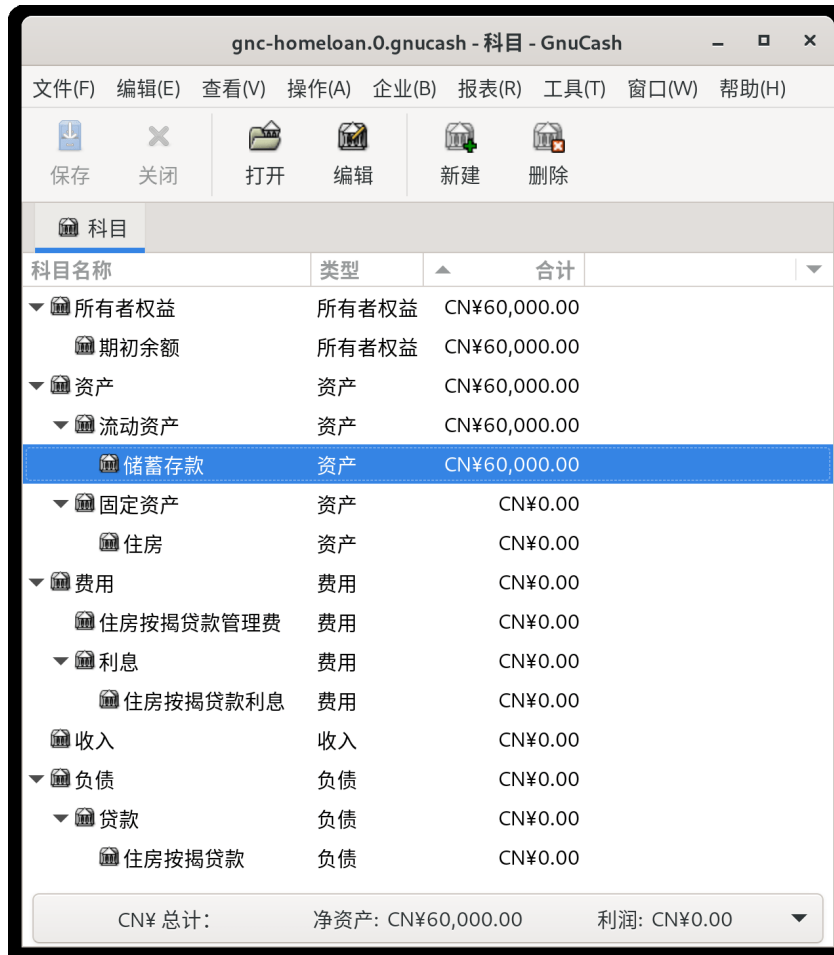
gnc-homeloan.0.gnucash - 科目 - GnuCash

文件(F) 编辑(E) 查看(V) 操作(A) 企业(B) 报表(R) 工具(T) 窗口(W) 帮助(H)

保存 关闭 打开 编辑 新建 删除

科目

| 科目名称 | 类型 | 合计 |
|---|---|---|
| 所有者权益 | 所有者权益 | CN¥60,000.00 |
| 期初余额 | 所有者权益 | CN¥60,000.00 |
| 资产 | 资产 | CN¥60,000.00 |
| 流动资产 | 资产 | CN¥60,000.00 |
| 储蓄存款 | 资产 | CN¥60,000.00 |
| 固定资产 | 资产 | CN¥0.00 |
| 住房 | 资产 | CN¥0.00 |
| 费用 | 费用 | CN¥0.00 |
| 住房按揭贷款管理费 | 费用 | CN¥0.00 |
| 利息 | 费用 | CN¥0.00 |
| 住房按揭贷款利息 | 费用 | CN¥0.00 |
| 收入 | 收入 | CN¥0.00 |
| 负债 | 负债 | CN¥0.00 |
| 贷款 | 负债 | CN¥0.00 |
| 住房按揭贷款 | 负债 | CN¥0.00 |

CN¥ 总计: 净资产: CN¥60,000.00 利润: CN¥0.00